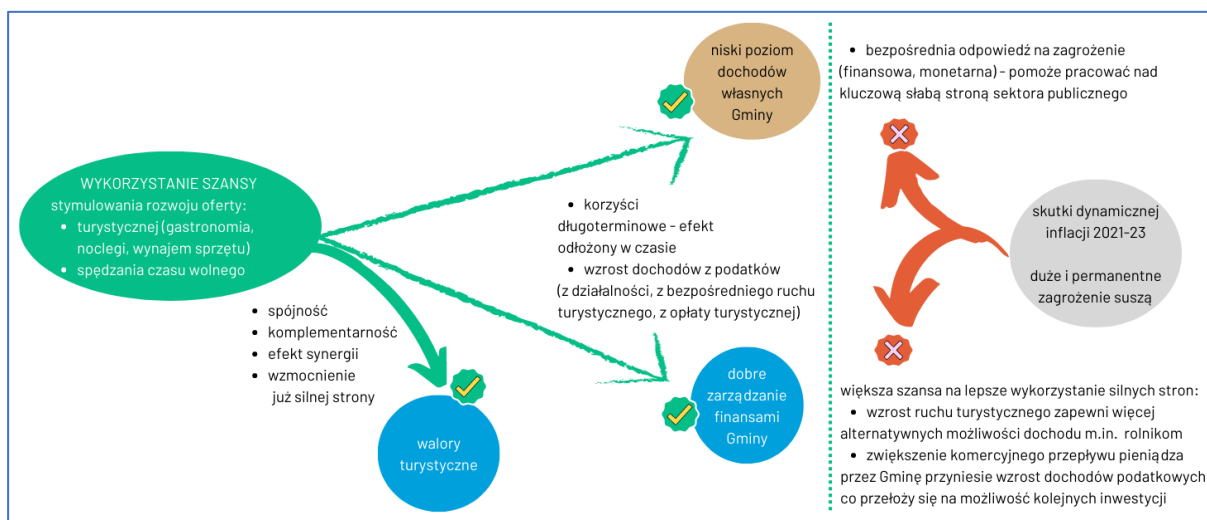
WYKORZYSTANIE SZANSY stymulowania rozwoju oferty:
• turystycznej (gastronomia, noclegi, wynajem sprzętu)
• spędzania czasu wolnego

• spójność
• komplementarność
• efekt synergii
• wzmocnienie już silnej strony

walory turystyczne

niski poziom dochodów własnych Gminy

• korzyści długoterminowe - efekt odłożony w czasie
• wzrost dochodów z podatków (z działalności, z bezpośredniego ruchu turystycznego, z opłaty turystycznej)

dobre zarządzanie finansami Gminy

• bezpośrednia odpowiedź na zagrożenie (finansowa, monetarna) - pomoże pracować nad kluczową słabą stroną sektora publicznego

skutki dynamicznej inflacji 2021-23

duże i permanentne zagrożenie suszą

większa szansa na lepsze wykorzystanie silnych stron:
• wzrost ruchu turystycznego zapewni więcej alternatywnych możliwości dochodu m.in. rolnikom
• zwiększenie komercyjnego przepływu pieniądza przez Gminę przyniesie wzrost dochodów podatkowych co przełoży się na możliwość kolejnych inwestycji